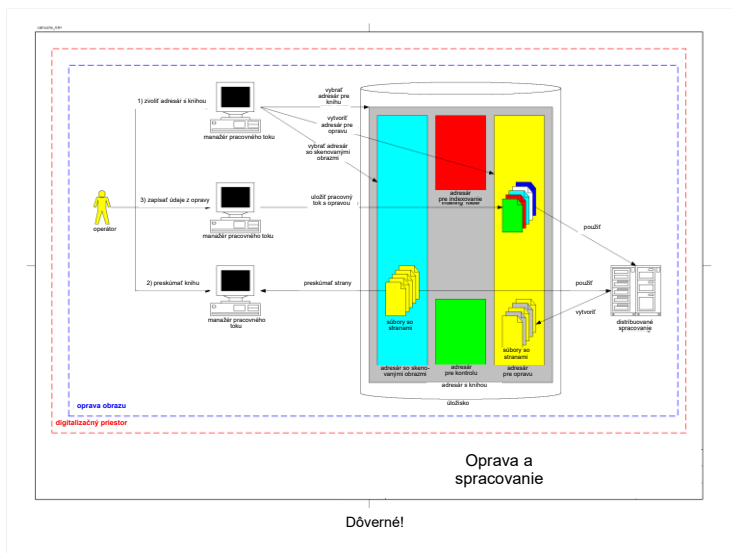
opravy.vsd

1) zvoliť adresár s knihou

manažér pracovného toku

vybrať adresár pre knihu

vytvoriť adresár pre opravu

vybrať adresár so skenovanými obrazmi

operátor

3) zapísať údaje z opravy

uložiť pracovný tok s opravou

manažér pracovného toku

2) preskúmať knihu

preskúmať strany

manažér pracovného toku

adresár pre indexované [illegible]

použiť

použiť

vytvoriť

distribuované spracovanie

súbory so stranami

súbory so stranami

adresár so skenovanými obrazmi

adresár pre kontrolu

adresár pre opravu

adresár s knihou

úložisko

oprava obrazu

digitalizačný priestor

Oprava a spracovanie

Dôverné!